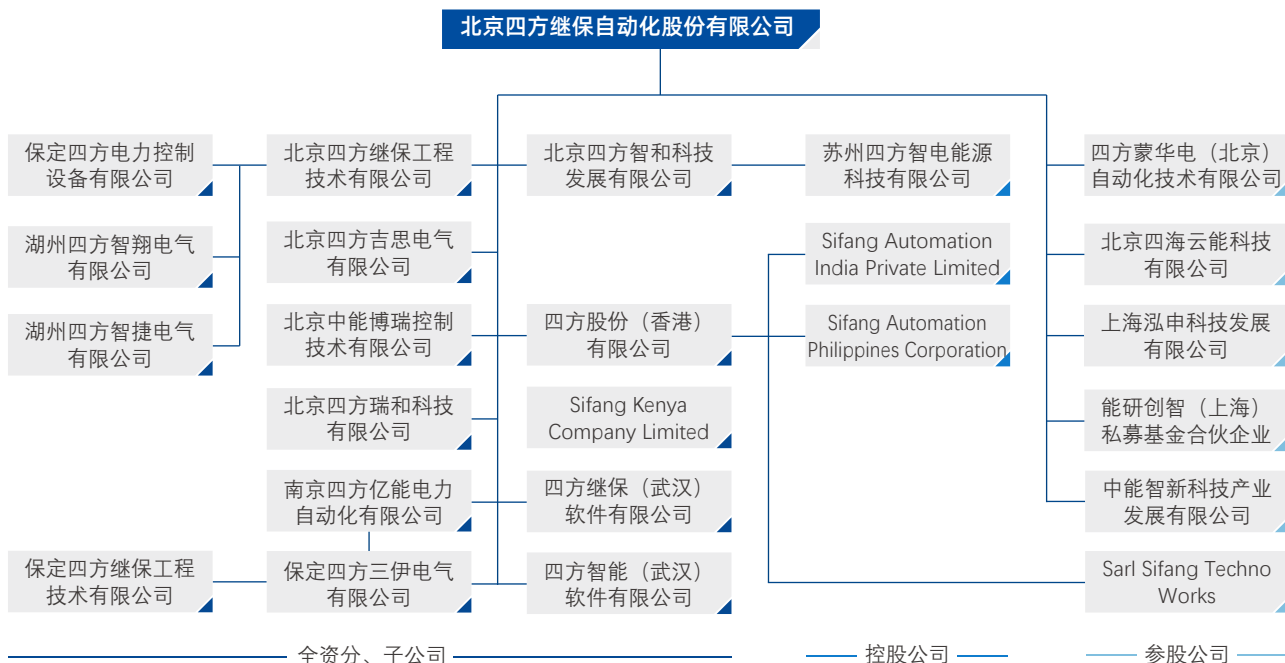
北京四方继保自动化股份有限公司

保定四方电力控制设备有限公司

湖州四方智翔电气有限公司

湖州四方智捷电气有限公司

北京四方继保工程技术有限公司

北京四方吉思电气有限公司

北京中能博瑞控制技术有限公司

北京四方瑞和科技有限公司

南京四方亿能电力自动化有限公司

保定四方继保工程技术有限公司

保定四方三伊电气有限公司

北京四方智和科技发展有限公司

四方股份（香港）有限公司

Sifang Kenya Company Limited

四方继保（武汉）软件有限公司

四方智能（武汉）软件有限公司

苏州四方智电能源科技有限公司

Sifang Automation India Private Limited

Sifang Automation Philippines Corporation

四方蒙华电（北京）自动化技术有限公司

北京四海云能科技有限公司

上海泓申科技发展有限公司

能研创智（上海）私募基金合伙企业

中能智新科技产业发展有限公司

Sarl Sifang Techno Works

全资分、子公司

控股公司

参股公司